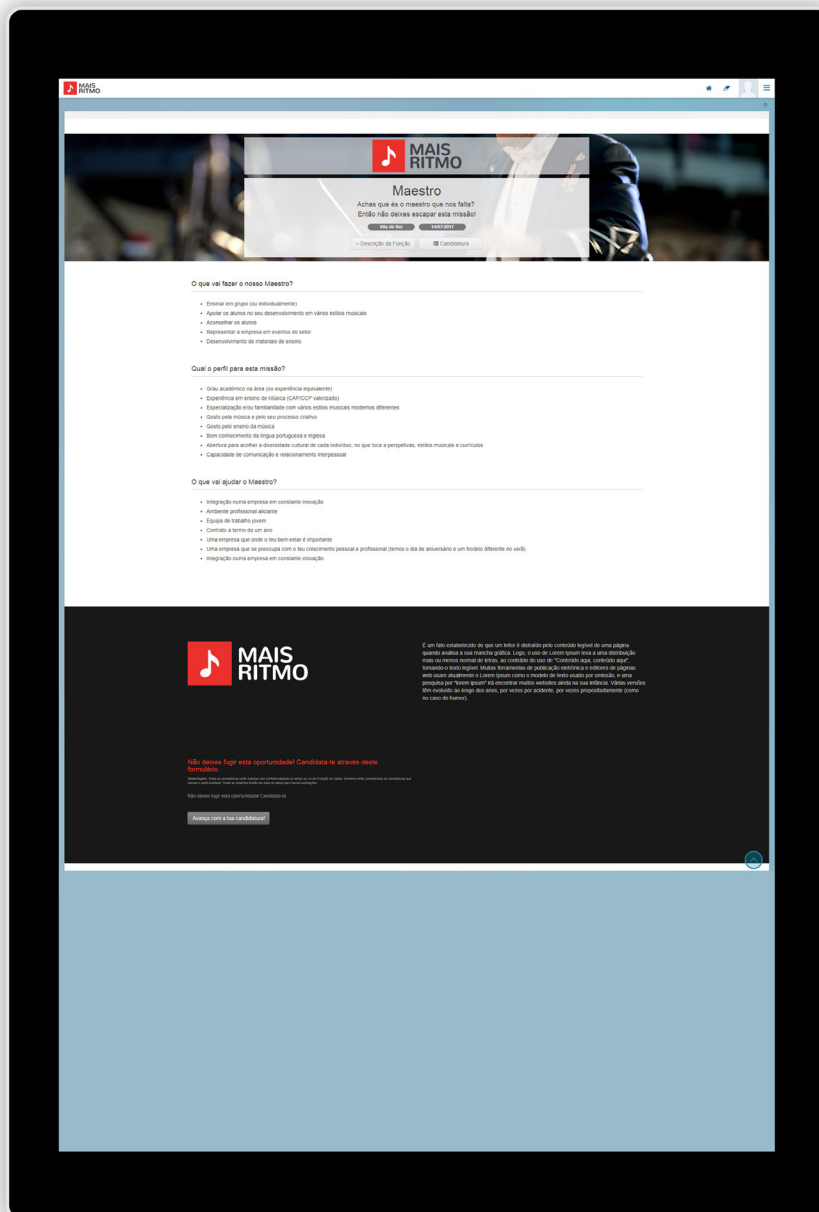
MAIS RITMO

MAIS RITMO

Maestro

Achas que és o maestro que nos falta?
Então não deixes escapar esta missão!

Vila do Rei
14/07/2017

< Descrição da Função
Candidatura

O que vai fazer o nosso Maestro?

- Ensinar em grupo (ou individualmente)
- Apoiar os alunos no seu desenvolvimento em vários estilos musicais
- Aconselhar os alunos
- Representar a empresa em eventos do setor
- Desenvolvimento de materiais de ensino

Qual o perfil para esta missão?

- Grau académico na área (ou experiência equivalente)
- Experiência em ensino de Música (CAP/CCP valorizado)
- Especialização e/ou familiaridade com vários estilos musicais modernos diferentes
- Gosto pela música e pelo seu processo criativo
- Gosto pelo ensino da música
- Bom conhecimento da língua portuguesa e inglesa
- Abertura para acolher a diversidade cultural de cada indivíduo, no que toca a perspetivas, estilos musicais e currículos
- Capacidade de comunicação e relacionamento interpessoal

O que vai ajudar o Maestro?

- Integração numa empresa em constante inovação
- Ambiente profissional aliciante
- Equipa de trabalho jovem
- Contrato a termo de um ano
- Uma empresa que onde o teu bem-estar é importante
- Uma empresa que se preocupa com o teu crescimento pessoal e profissional (temos o dia de aniversário e um horário diferente no verão)
- Integração numa empresa em constante inovação

MAIS RITMO

É um facto estabelecido de que um leitor é distraído pelo conteúdo legível de uma página quando analisa a sua mancha gráfica. Logo, o uso de Lorem Ipsum leva a uma distribuição mais ou menos normal de letras, ao contrário do uso de "Conteúdo aqui, conteúdo aqui", tornando-o texto legível. Muitas ferramentas de publicação eletrónica e editores de páginas web usam atualmente o Lorem Ipsum como o modelo de texto usado por omissão, e uma pesquisa por "lorem ipsum" irá encontrar muitos websites ainda na sua infância. Várias versões têm evoluído ao longo dos anos, por vezes por acidente, por vezes propositadamente (como no caso do humor).

Não deixes fugir esta oportunidade! Candidata-te através deste formulário.

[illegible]

Não deixes fugir esta oportunidade! Candidata-te.

Avança com a tua candidatura!